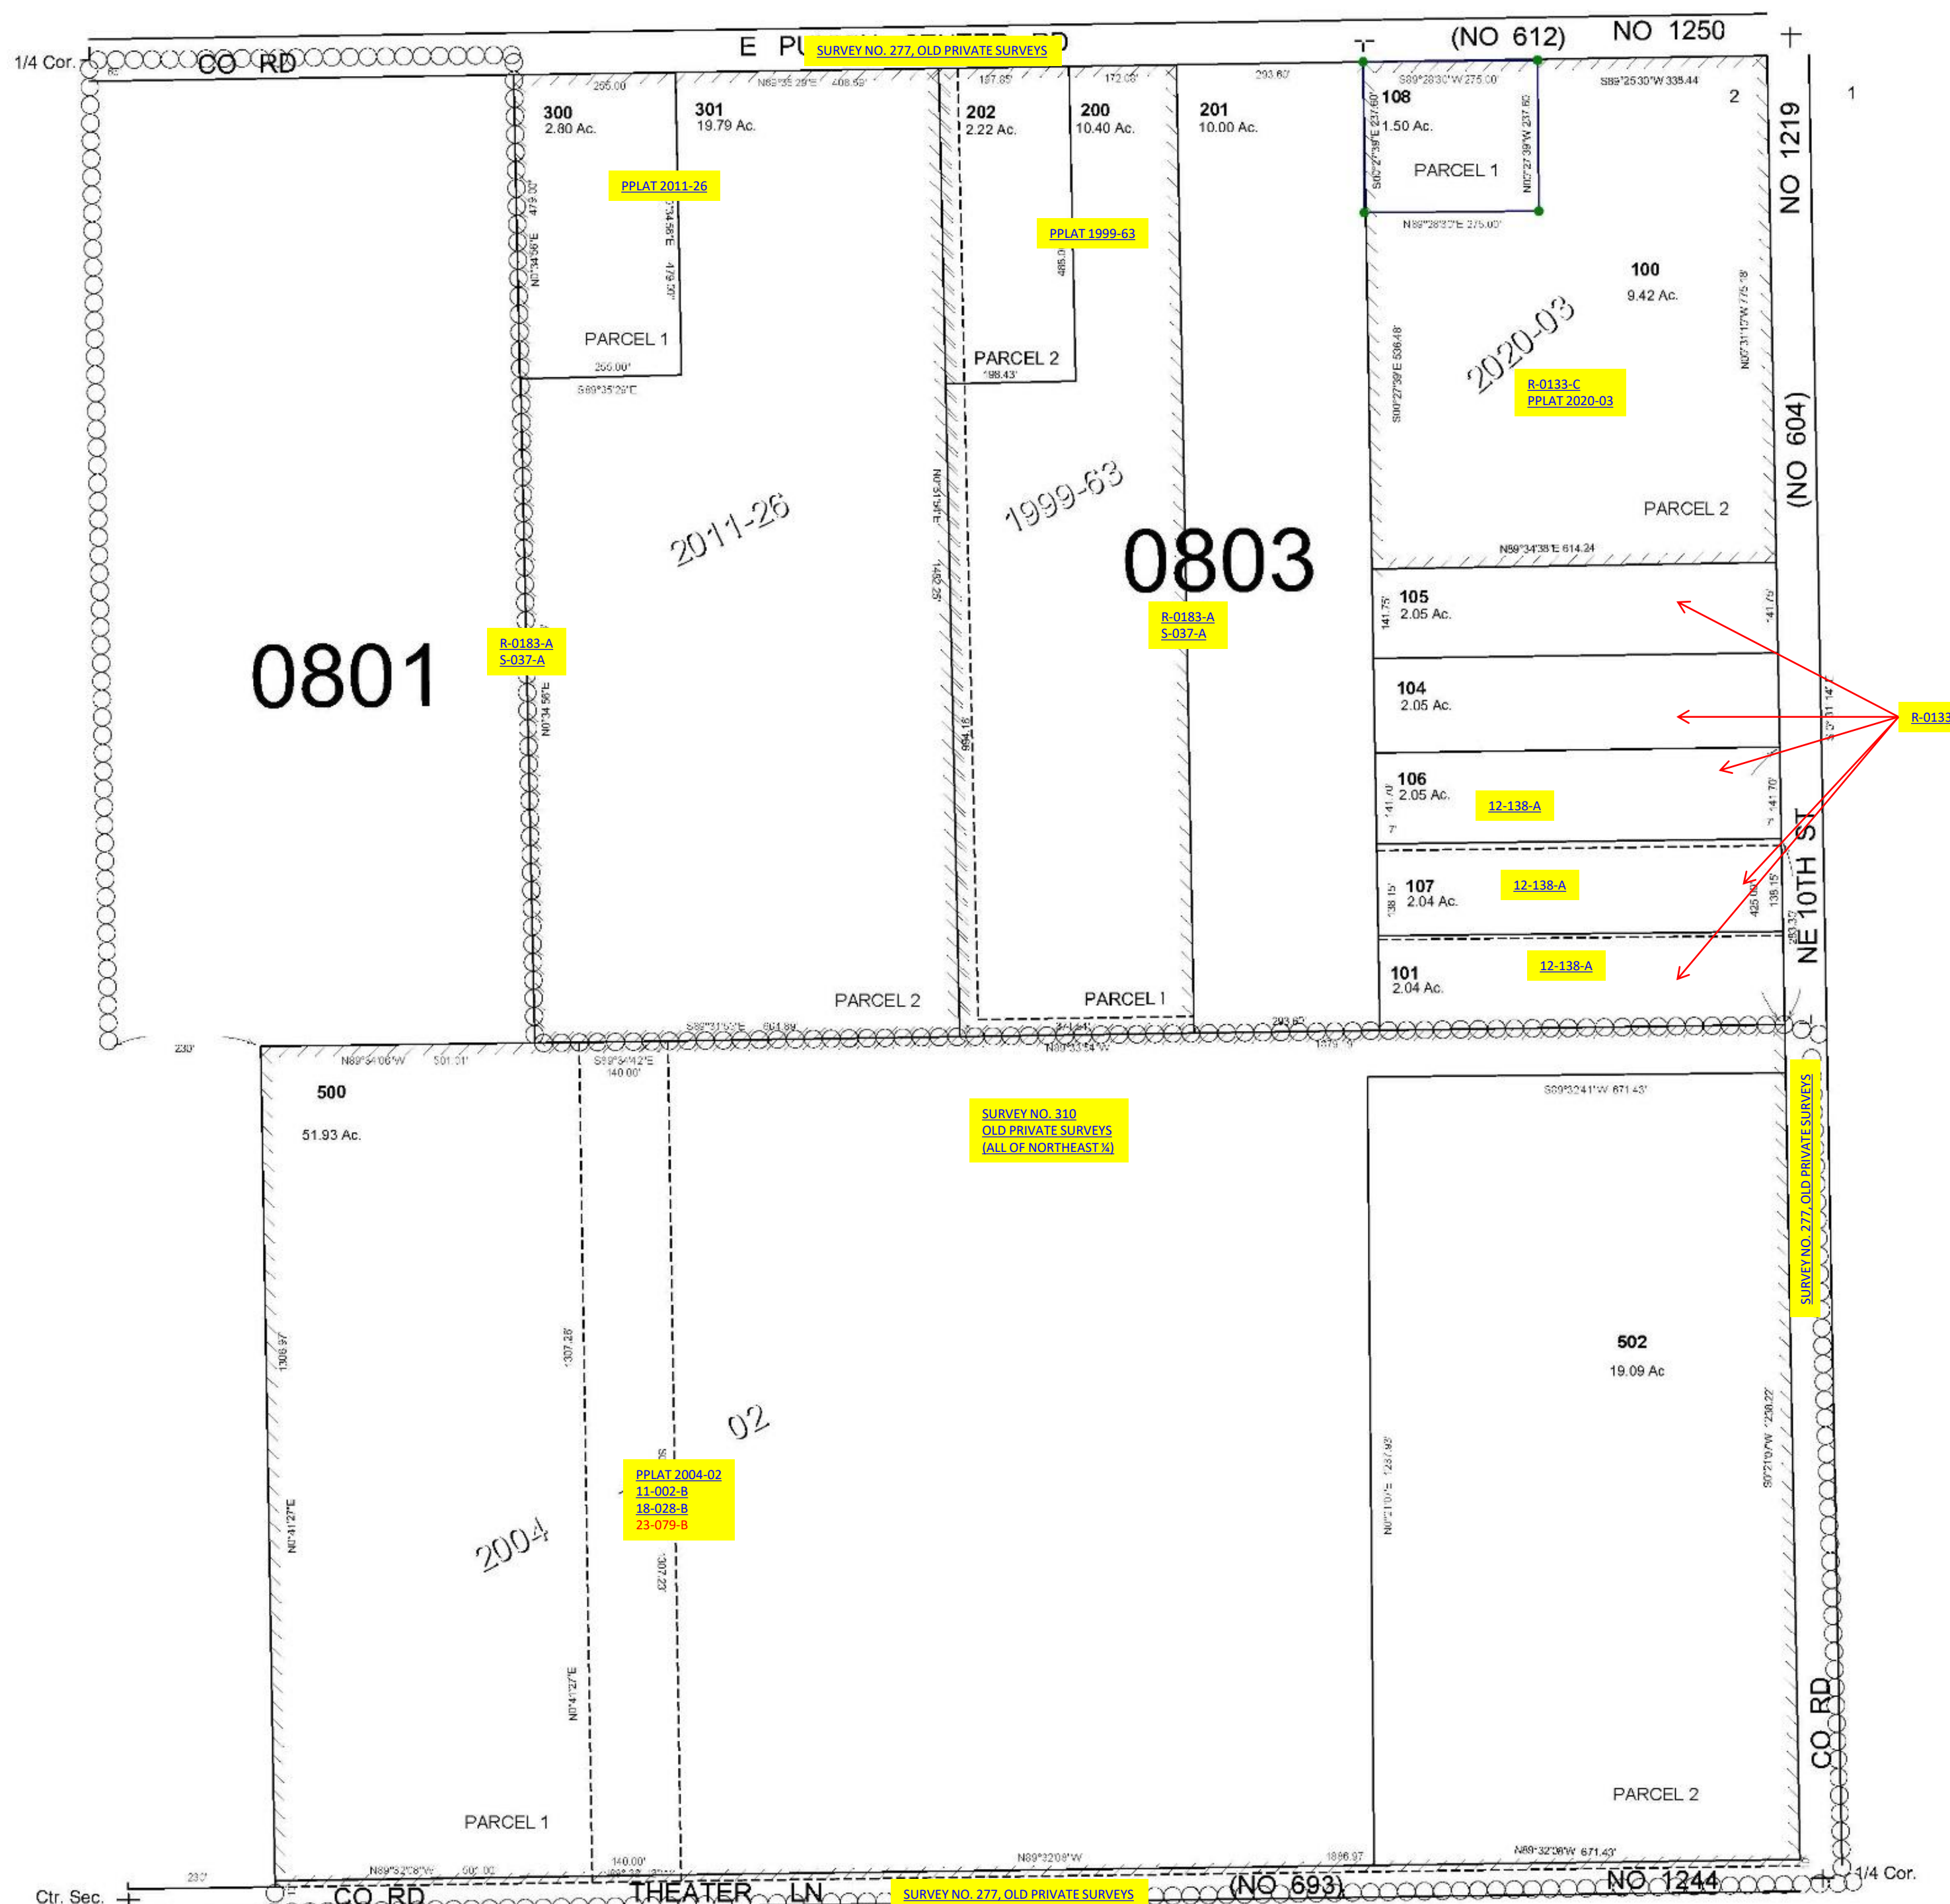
1/4 Cor. CO RD E PU SURVEY NO. 277, OLD PRIVATE SURVEYS (NO 612) NO 1250

255.00' N89°35'29"E 408.59' 187.85' 172.00' 293.60' S89°28'30"W 275.00' S89°25'30"W 338.44

300
2.80 Ac.

301
19.79 Ac.

202
2.22 Ac.

200
10.40 Ac.

201
10.00 Ac.

108
1.50 Ac.

PARCEL 1

2

1

NO 1219

PPLAT 2011-26

PPLAT 1999-63

N89°28'30"E 275.00'

100
9.42 Ac.

PARCEL 1

PARCEL 2
198.43'

255.00'
S89°35'29"E

2020-03

R-0133-C
PPLAT 2020-03

(NO 604)

2011-26

1999-63

0803

PARCEL 2

N89°34'38"E 614.24

105
2.05 Ac.

0801

R-0183-A
S-037-A

R-0183-A
S-037-A

104
2.05 Ac.

R-0133

106
2.05 Ac.

12-138-A

107
2.04 Ac.

12-138-A

NE 10TH ST

101
2.04 Ac.

12-138-A

PARCEL 2

PARCEL 1

S89°31'53"E 601.89 293.65'

230'

N89°34'06"W 501.01' S89°34'42"E 140.00' N89°33'54"W

500
51.93 Ac.

SURVEY NO. 310
OLD PRIVATE SURVEYS
(ALL OF NORTHEAST ¼)

S89°32'41"W 671.43'

SURVEY NO. 277, OLD PRIVATE SURVEYS

502
19.09 Ac

02

PPLAT 2004-02
11-002-B
18-028-B
23-079-B

2004

CO RD

PARCEL 1

PARCEL 2

N89°32'08"W 671.43'

230' N89°32'08"W 501.00 140.00' N89°32'08"W 1896.97

Ctr. Sec. CO RD THEATER LN SURVEY NO. 277, OLD PRIVATE SURVEYS (NO 693) NO 1244 1/4 Cor.